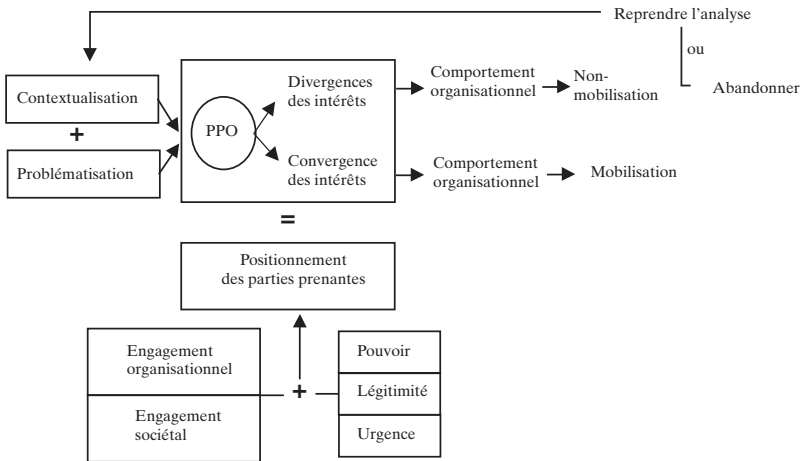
Reprendre l'analyse

ou

Abandonner

Contextualisation

+

Problématisation

PPO

Divergences des intérêts

Convergence des intérêts

Comportement organisationnel

Non-mobilisation

Comportement organisationnel

Mobilisation

=

Positionnement des parties prenantes

Engagement organisationnel

Engagement sociétal

+

Pouvoir

Légitimité

Urgence